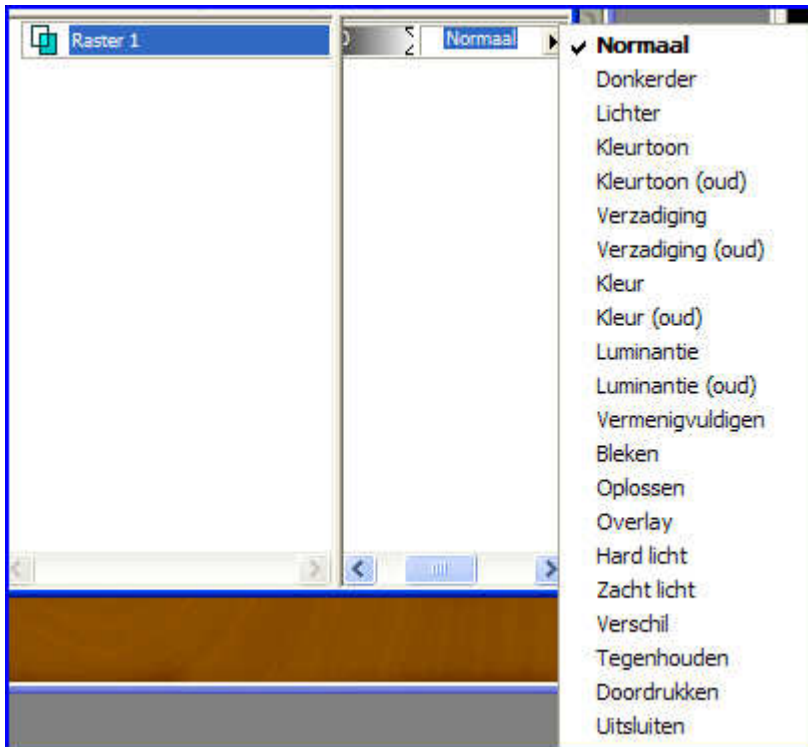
Raster 1

Normaal

Normaal
Donkerder
Lichter
Kleurtoon
Kleurtoon (oud)
Verzadiging
Verzadiging (oud)
Kleur
Kleur (oud)
Luminantie
Luminantie (oud)
Vermenigvuldigen
Bleken
Oplossen
Overlay
Hard licht
Zacht licht
Verschil
Tegenhouden
Doordrukken
Uitsluiten